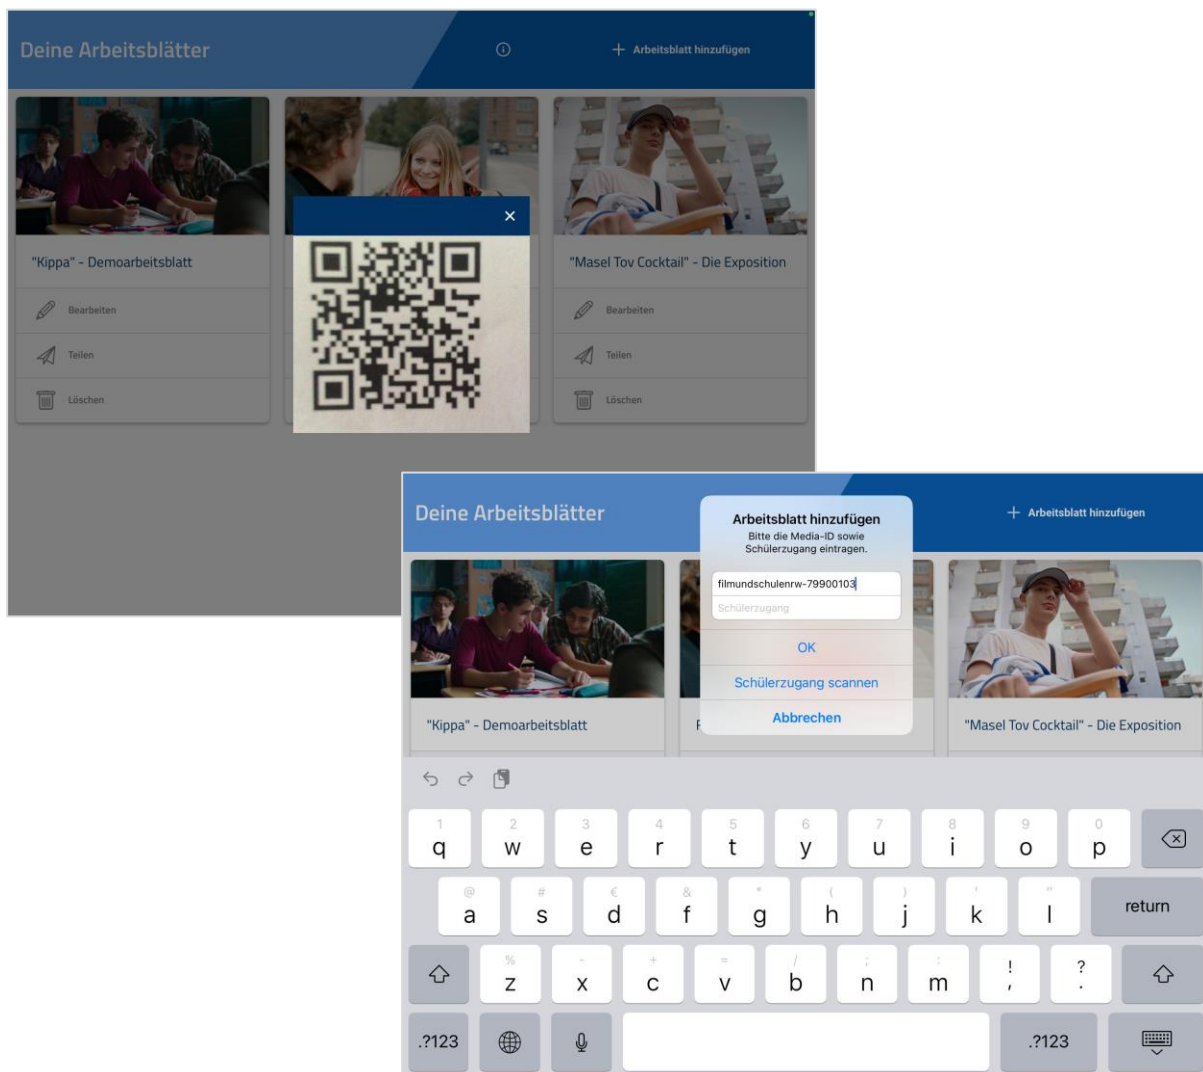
Deine Arbeitsblätter

+ Arbeitsblatt hinzufügen

"Kippa" - Demoarbeitsblatt

Bearbeiten

Teilen

Löschen

×

"Masel Tov Cocktail" - Die Exposition

Bearbeiten

Teilen

Löschen

Deine Arbeitsblätter

+ Arbeitsblatt hinzufügen

Arbeitsblatt hinzufügen

Bitte die Media-ID sowie Schülerzugang eintragen.

filmundschulenrw-79900103

Schülerzugang

OK

Schülerzugang scannen

Abbrechen

"Kippa" - Demoarbeitsblatt

"Masel Tov Cocktail" - Die Exposition

1 q 2 w 3 e 4 r 5 t 6 y 7 u 8 i 9 o 0 p

@ a # s € d & f * g ( h ) j ' k " l return

% z - x + c = v / b ; n : m ! , ? .

.?123 .?123